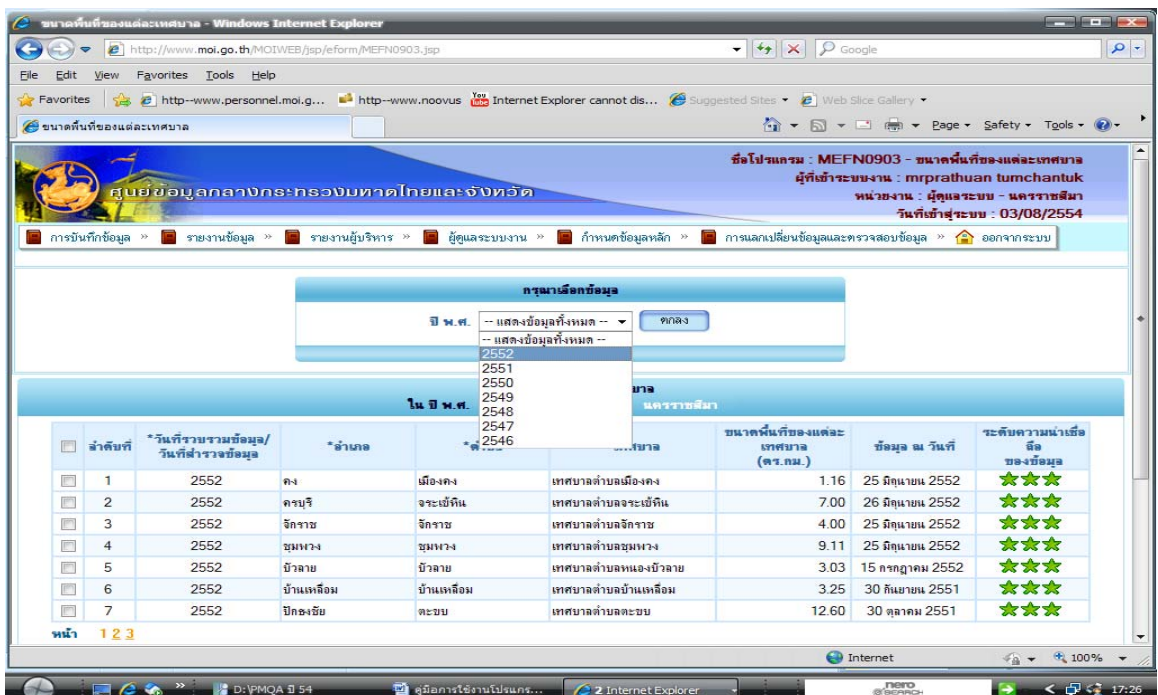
ขนาดพื้นที่ของแต่ละเทศบาล - Windows Internet Explorer

http://www.moi.go.th/MOIWEB/jsp/eform/MEFN0903.jsp

Google

File Edit View Favorites Tools Help

Favorites http--www.personnel.moi.g... http--www.noovus Internet Explorer cannot dis... Suggested Sites Web Slice Gallery

ขนาดพื้นที่ของแต่ละเทศบาล

Page Safety Tools

ศูนย์ข้อมูลกลางกระทรวงมหาดไทยและจังหวัด

ชื่อโปรแกรม : MEFN0903 - ขนาดพื้นที่ของแต่ละเทศบาล
ผู้เข้าระบบงาน : mrprathuan tumchantuk
หน่วยงาน : ผู้ดูแลระบบ - นครราชสีมา
วันที่เข้าสู่ระบบ : 03/08/2554

การบันทึกข้อมูล » รายงานข้อมูล » รายงานผู้บริหาร » ผู้ดูแลระบบงาน » กำหนดข้อมูลหลัก » การแลกเปลี่ยนข้อมูลและตรวจสอบข้อมูล » ออกจากระบบ

กรุณาเลือกข้อมูล

ปี พ.ศ. -- แสดงข้อมูลทั้งหมด -- ตกลง

-- แสดงข้อมูลทั้งหมด --
2552
2551
2550
2549
2548
2547
2546

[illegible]บาล
ใน ปี พ.ศ. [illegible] นครราชสีมา

| | ลำดับที่ | *วันที่รวบรวมข้อมูล/วันที่สำรวจข้อมูล | *อำเภอ | *ตำบล | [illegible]ทศบาล | ขนาดพื้นที่ของแต่ละเทศบาล (ตร.กม.) | ข้อมูล ณ วันที่ | ระดับความน่าเชื่อถือของข้อมูล |
|---|---|---|---|---|---|---|---|---|
| | 1 | 2552 | คง | เมืองคง | เทศบาลตำบลเมืองคง | 1.16 | 25 มิถุนายน 2552 | |
| | 2 | 2552 | ครบุรี | จระเข้หิน | เทศบาลตำบลจระเข้หิน | 7.00 | 26 มิถุนายน 2552 | |
| | 3 | 2552 | จักราช | จักราช | เทศบาลตำบลจักราช | 4.00 | 25 มิถุนายน 2552 | |
| | 4 | 2552 | ชุมพวง | ชุมพวง | เทศบาลตำบลชุมพวง | 9.11 | 25 มิถุนายน 2552 | |
| | 5 | 2552 | บัวลาย | บัวลาย | เทศบาลตำบลหนองบัวลาย | 3.03 | 15 กรกฎาคม 2552 | |
| | 6 | 2552 | บ้านเหลื่อม | บ้านเหลื่อม | เทศบาลตำบลบ้านเหลื่อม | 3.25 | 30 กันยายน 2551 | |
| | 7 | 2552 | ปักธงชัย | ตะขบ | เทศบาลตำบลตะขบ | 12.60 | 30 ตุลาคม 2551 | |

หน้า 1 2 3

Internet 100%

D:\PMQA ปี 54 คู่มือการใช้งานโปรแกร... 2 Internet Explorer nero SEARCH 17:26